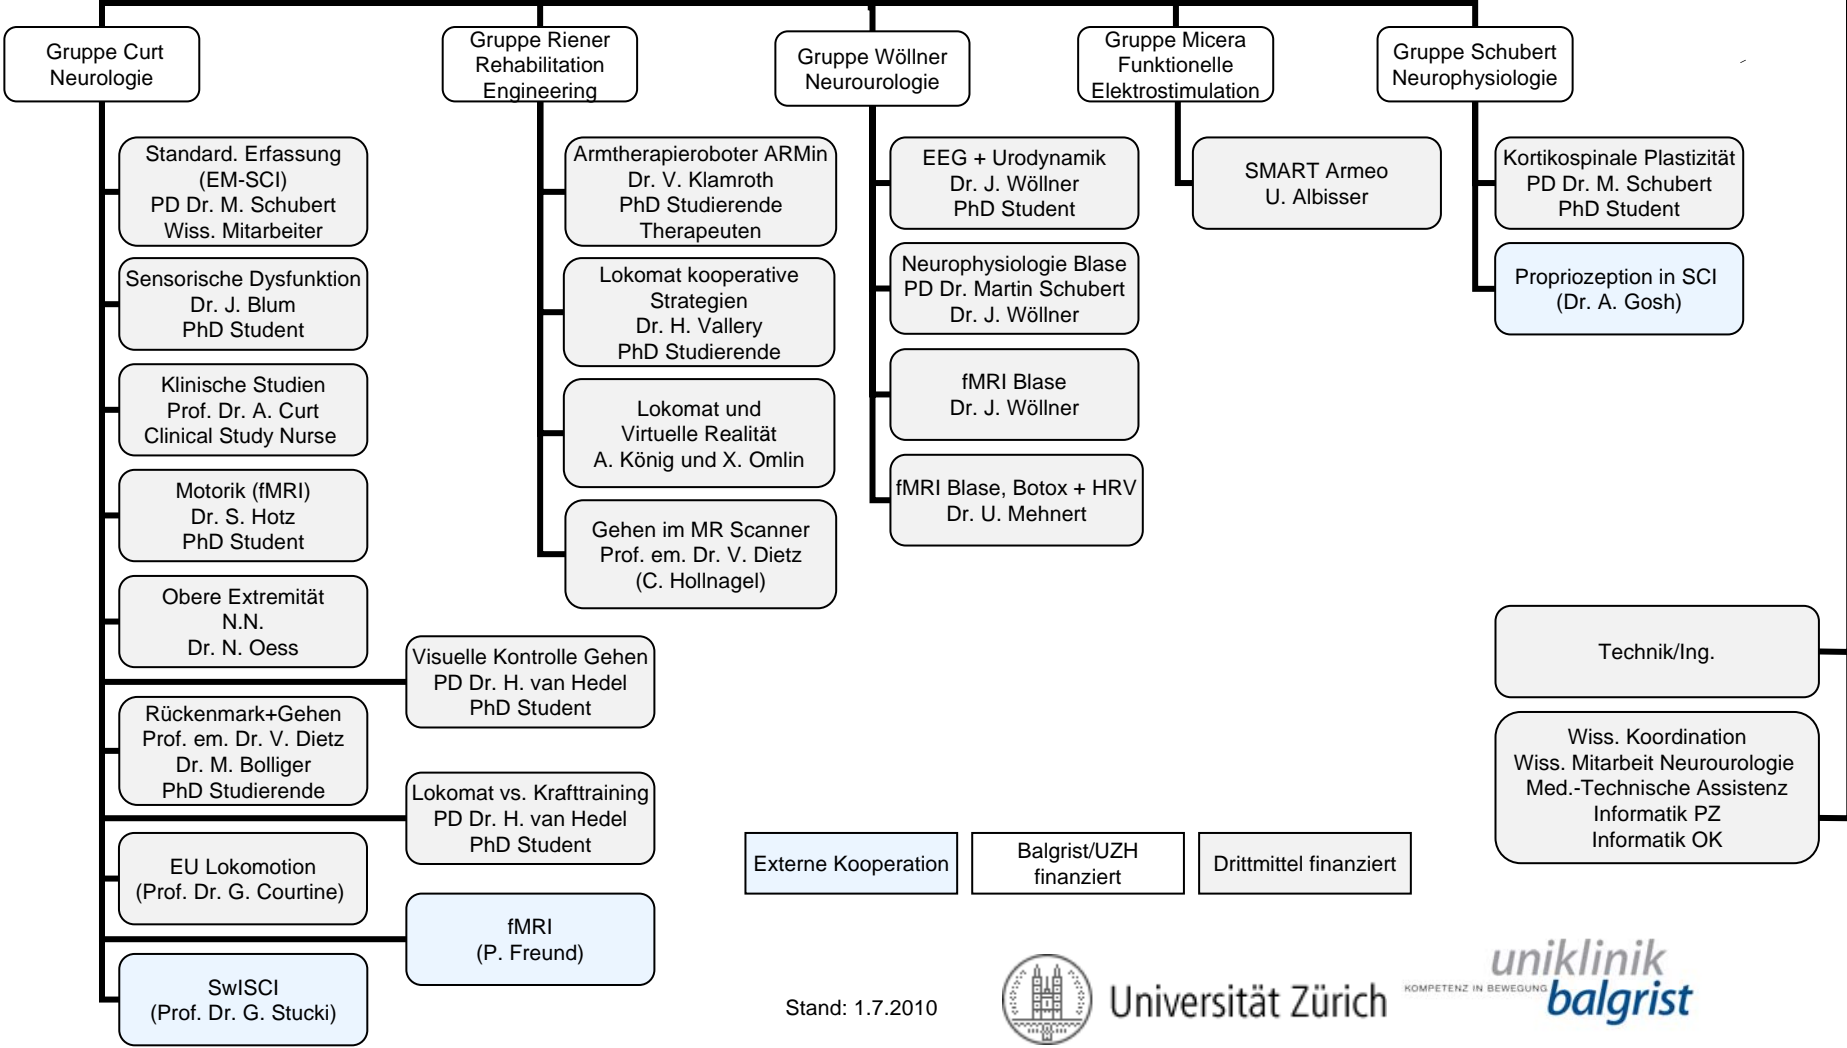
Gruppe Curt
Neurologie

Standard. Erfassung
(EM-SCI)
PD Dr. M. Schubert
Wiss. Mitarbeiter

Sensorische Dysfunktion
Dr. J. Blum
PhD Student

Klinische Studien
Prof. Dr. A. Curt
Clinical Study Nurse

Motorik (fMRI)
Dr. S. Hotz
PhD Student

Obere Extremität
N.N.
Dr. N. Oess

Rückenmark+Gehen
Prof. em. Dr. V. Dietz
Dr. M. Bolliger
PhD Studierende

EU Lokomotion
(Prof. Dr. G. Courtine)

SwISCI
(Prof. Dr. G. Stucki)

Visuelle Kontrolle Gehen
PD Dr. H. van Hedel
PhD Student

Lokomat vs. Krafttraining
PD Dr. H. van Hedel
PhD Student

fMRI
(P. Freund)

Gruppe Riener
Rehabilitation
Engineering

Armtherapieroboter ARMin
Dr. V. Klamroth
PhD Studierende
Therapeuten

Lokomat kooperative
Strategien
Dr. H. Vallery
PhD Studierende

Lokomat und
Virtuelle Realität
A. König und X. Omlin

Gehen im MR Scanner
Prof. em. Dr. V. Dietz
(C. Hollnagel)

Gruppe Wöllner
Neurourologie

EEG + Urodynamik
Dr. J. Wöllner
PhD Student

Neurophysiologie Blase
PD Dr. Martin Schubert
Dr. J. Wöllner

fMRI Blase
Dr. J. Wöllner

fMRI Blase, Botox + HRV
Dr. U. Mehnert

Gruppe Micera
Funktionelle
Elektrostimulation

SMART Armeo
U. Albisser

Gruppe Schubert
Neurophysiologie

Kortikospinale Plastizität
PD Dr. M. Schubert
PhD Student

Propriozeption in SCI
(Dr. A. Gosh)

Technik/Ing.

Wiss. Koordination
Wiss. Mitarbeit Neurourologie
Med.-Technische Assistenz
Informatik PZ
Informatik OK

Externe Kooperation

Balgrist/UZH
finanziert

Drittmittel finanziert

Stand: 1.7.2010

Universität Zürich

uniklinik
KOMPETENZ IN BEWEGUNG balgrist